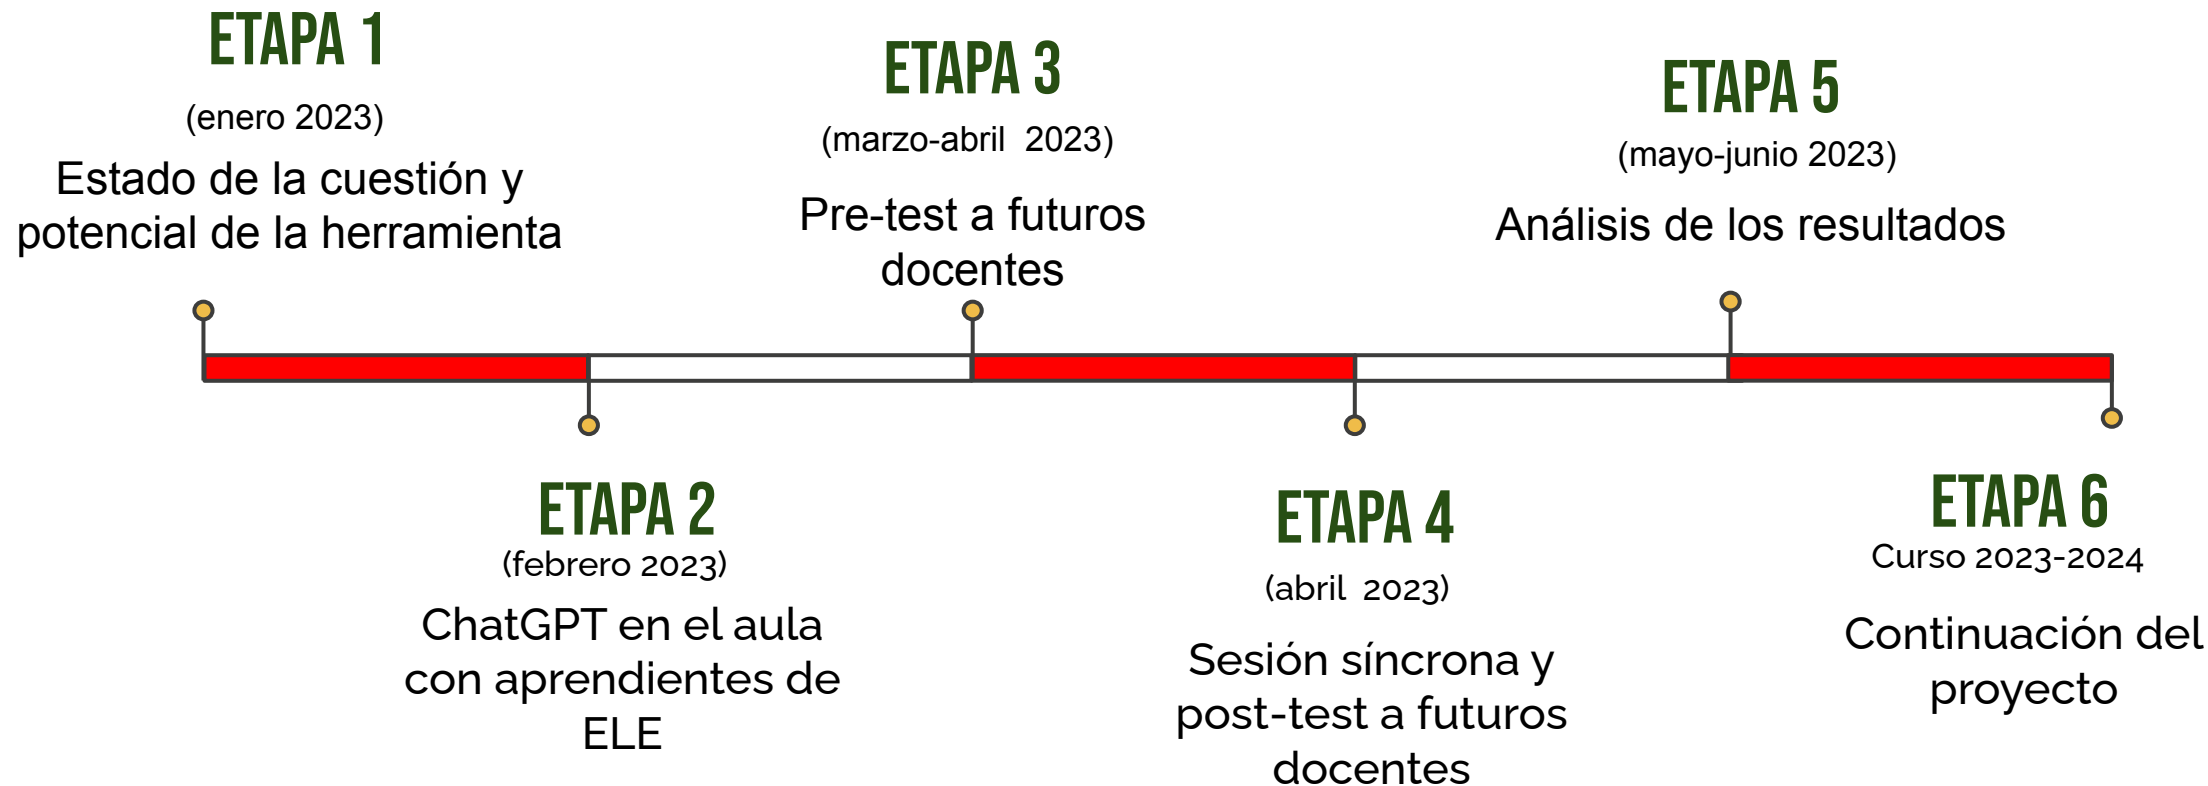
ETAPA 1
(enero 2023)
Estado de la cuestión y potencial de la herramienta

ETAPA 3
(marzo-abril 2023)
Pre-test a futuros docentes

ETAPA 5
(mayo-junio 2023)
Análisis de los resultados

ETAPA 2
(febrero 2023)
ChatGPT en el aula con aprendientes de ELE

ETAPA 4
(abril 2023)
Sesión síncrona y post-test a futuros docentes

ETAPA 6
Curso 2023-2024
Continuación del proyecto